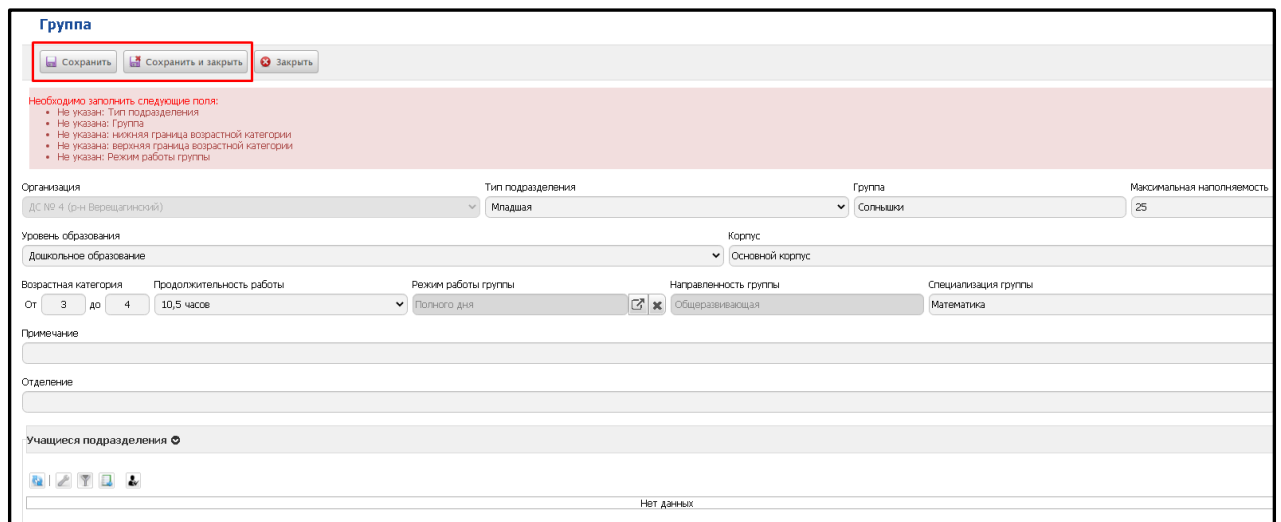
Группа

Сохранить | Сохранить и закрыть | Закрыть

Необходимо заполнить следующие поля:
• Не указан: Тип подразделения
• Не указана: Группа
• Не указана: нижняя граница возрастной категории
• Не указана: верхняя граница возрастной категории
• Не указан: Режим работы группы

Организация
ДС № 4 (р-н Верещагинский)

Тип подразделения
Младшая

Группа
Солнышки

Максимальная наполняемость
25

Уровень образования
Дошкольное образование

Корпус
Основной корпус

Возрастная категория
От 3 до 4

Продолжительность работы
10,5 часов

Режим работы группы
Полного дня

Направленность группы
Общеразвивающая

Специализация группы
Математика

Примечание

Отделение

Учащиеся подразделения

Нет данных